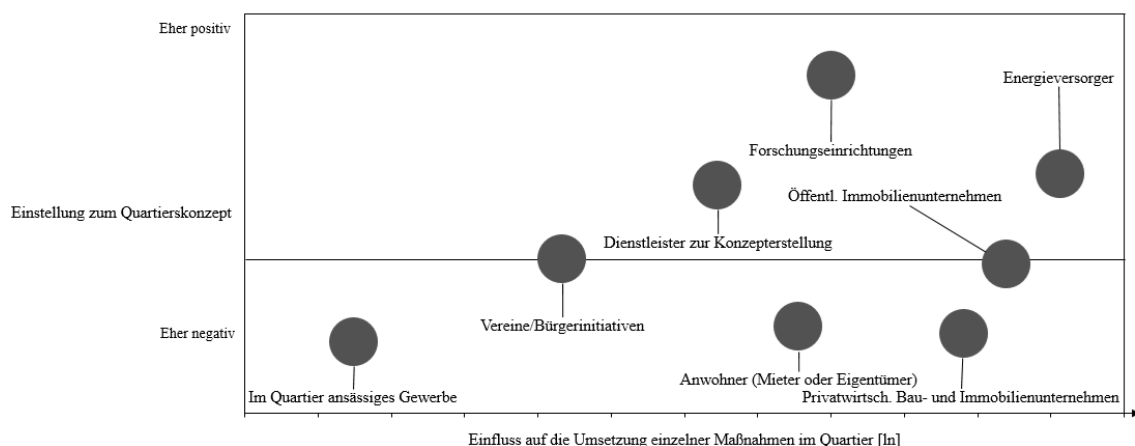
Eher positiv

Einstellung zum Quartierskonzept

Eher negativ

Energieversorger

Forschungseinrichtungen

Öffentl. Immobilienunternehmen

Dienstleister zur Konzepterstellung

Vereine/Bürgerinitiativen

Anwohner (Mieter oder Eigentümer)

Privatwirtsch. Bau- und Immobilienunternehmen

Im Quartier ansässiges Gewerbe

Einfluss auf die Umsetzung einzelner Maßnahmen im Quartier [ln]